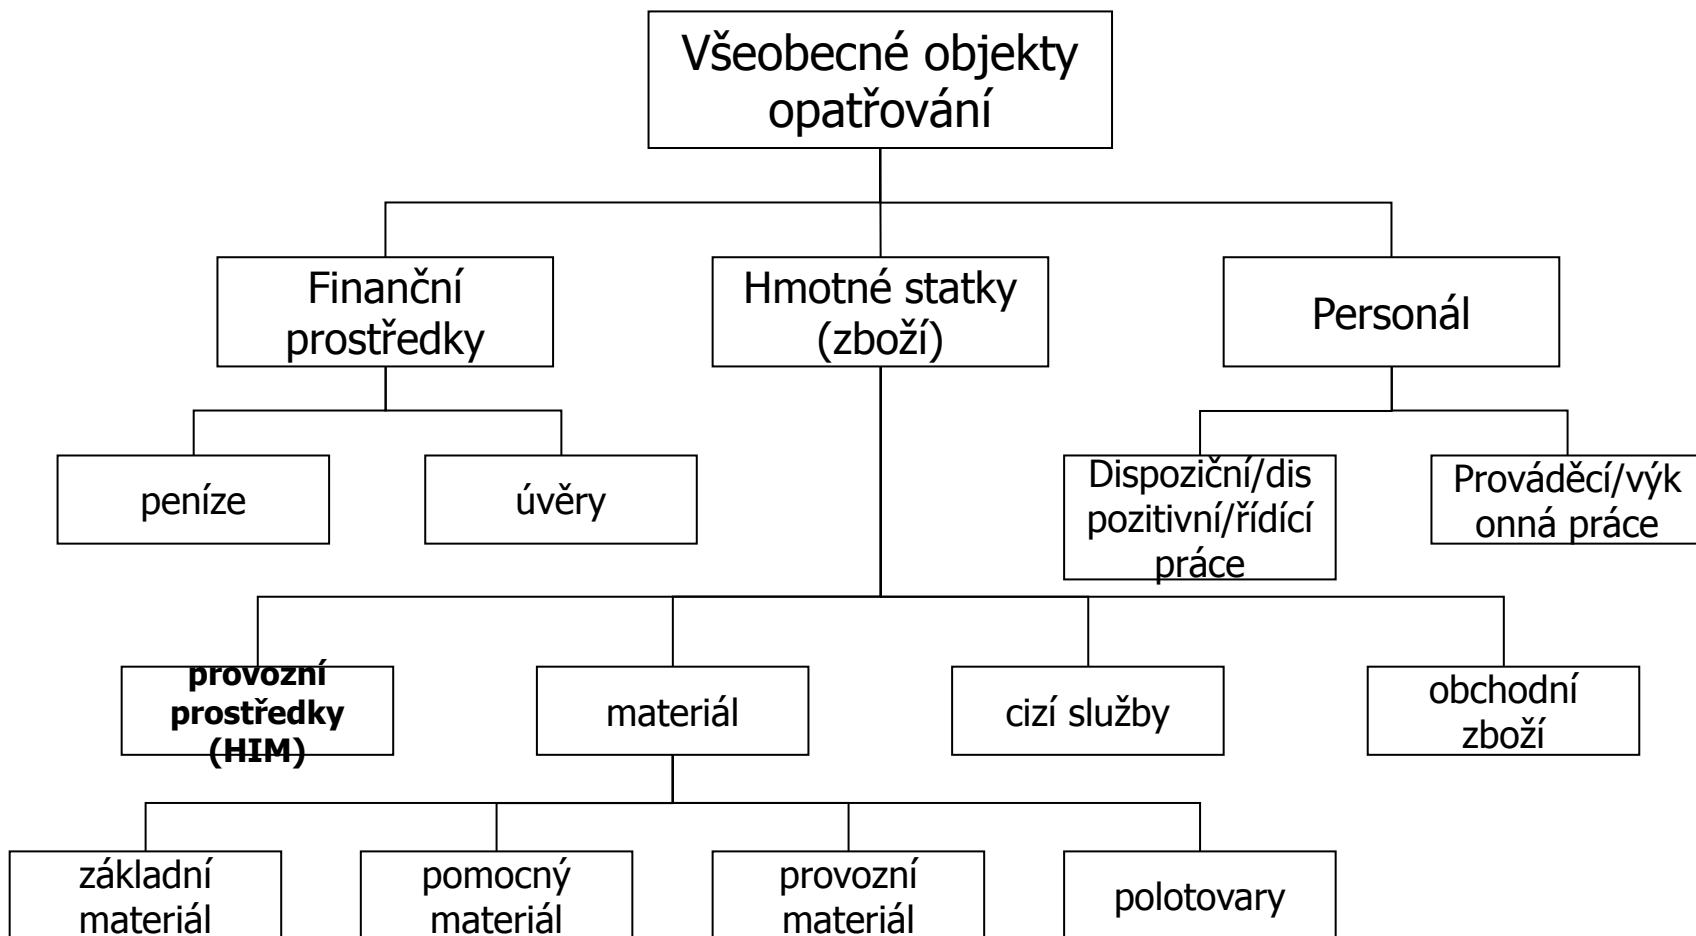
Všeobecné objekty opatřování

Finanční prostředky

Hmotné statky (zboží)

Personál

peníze

úvěry

Dispoziční/dispozitivní/řídící práce

Prováděcí/výkonná práce

provozní prostředky (HIM)

materiál

cizí služby

obchodní zboží

základní materiál

pomocný materiál

provozní materiál

polotovary